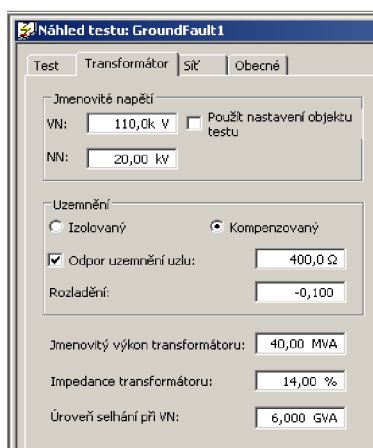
Náhled testu: GroundFault1

Test | Transformátor | Síť | Obecné

Jmenovité napětí
VN: 110,0k V
Použít nastavení objektu testu
NN: 20,00 kV

Uzemnění
Izolovaný
Kompenzovaný
Odpor uzemnění uzlu: 400,0 Ω
Rozladění: -0,100

Jmenovitý výkon transformátoru: 40,00 MVA
Impedance transformátoru: 14,00 %
Úroveň selhání při VN: 6,000 GVA